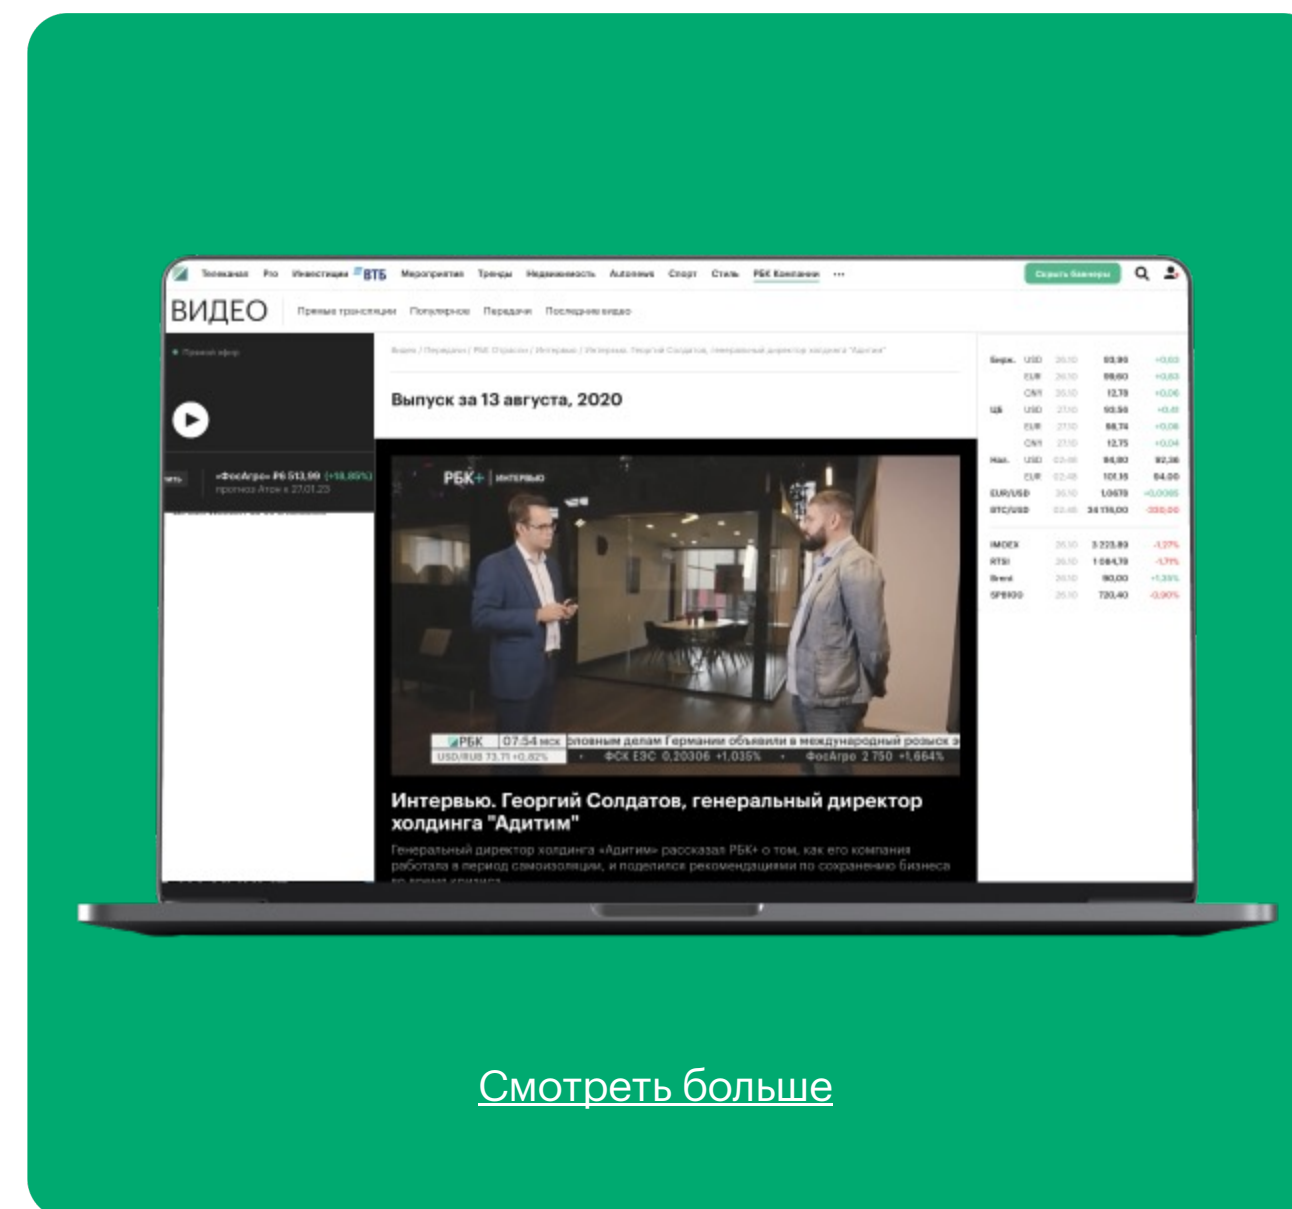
Телеканал Pro Инвестиции ВТБ Мероприятия Тренды Недвижимость Autonews Спорт Стиль РБК Компании ··· Скрыть баннеры

ВИДЕО Прямые трансляции Популярное Передачи Последние видео

Прямой эфир

«ФосАгро» ₽6 513,99 (+18,85%) прогноз Атон к 27.01.23

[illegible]

Выпуск за 13 августа, 2020

| Бирж. | USD | 25.10 | 93,90 | +0,63 |
|---|---|---|---|---|
| | EUR | 25.10 | 99,60 | +0,63 |
| | CNY | 25.10 | 12,78 | +0,06 |
| ЦБ | USD | 27.10 | 93,58 | +0,41 |
| | EUR | 27.10 | 98,74 | +0,06 |
| | CNY | 27.10 | 12,75 | +0,04 |
| Нал. | USD | 02:46 | 94,80 | 92,36 |
| | EUR | 02:48 | 101,35 | 84,00 |
| EUR/USD | | 25.10 | 1,0670 | +0,0065 |
| BTC/USD | | 02:46 | 34 174,00 | -338,00 |
| IMOEX | | 25.10 | 3 223,89 | -1,27% |
| RTSI | | 25.10 | 1 084,79 | -1,71% |
| Brent | | 25.10 | 90,00 | +1,35% |
| SP8100 | | 25.10 | 720,40 | -0,90% |

РБК+ | ИНТЕРВЬЮ

РБК 07:54 мск ловным делам Германии объявили в международный розыск з
USD/RUB 73,71 +0,82% · ФСК ЕЭС 0,20306 +1,035% · ФосАгро 2 750 +1,664%

Интервью. Георгий Солдатов, генеральный директор холдинга "Адитим"

Генеральный директор холдинга «Адитим» рассказал РБК+ о том, как его компания работала в период самоизоляции, и поделился рекомендациями по сохранению бизнеса во время кризиса

Смотреть больше